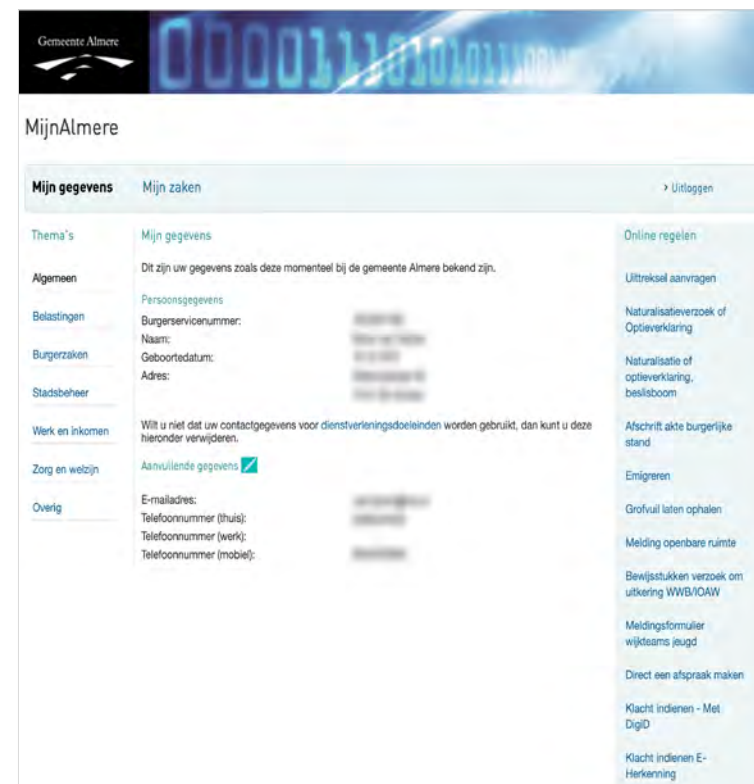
Gemeente Almere

MijnAlmere

Mijn gegevens Mijn zaken

› Uitloggen

Thema's

Algemeen

Belastingen

Burgerzaken

Stadsbeheer

Werk en inkomen

Zorg en welzijn

Overig

Mijn gegevens

Dit zijn uw gegevens zoals deze momenteel bij de gemeente Almere bekend zijn.

Persoonsgegevens

Burgerservicenummer: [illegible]
Naam: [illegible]
Geboortedatum: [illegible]
Adres: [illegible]

Wilt u niet dat uw contactgegevens voor dienstverleningsdoeleinden worden gebruikt, dan kunt u deze hieronder verwijderen.

Aanvullende gegevens

E-mailadres: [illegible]
Telefoonnummer (thuis): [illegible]
Telefoonnummer (werk):
Telefoonnummer (mobiel): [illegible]

Online regelen

Uittreksel aanvragen

Naturalisatieverzoek of Optieverklaring

Naturalisatie of optieverklaring, beslisboom

Afschrift akte burgerlijke stand

Emigreren

Grofvuil laten ophalen

Melding openbare ruimte

Bewijsstukken verzoek om uitkering WWB/IOAW

Meldingsformulier wijkteams jeugd

Direct een afspraak maken

Klacht indienen - Met DigiD

Klacht indienen E-Herkenning